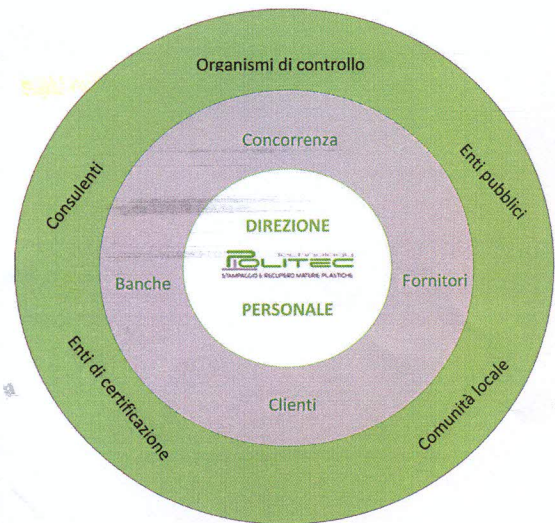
Organismi di controllo

Consulenti

Enti pubblici

Concorrenza

DIREZIONE

Banche

POLITEC

STAMPAGGIO & RECUPERO MATERIE PLASTICHE

Fornitori

PERSONALE

Clienti

Enti di certificazione

Comunità locale